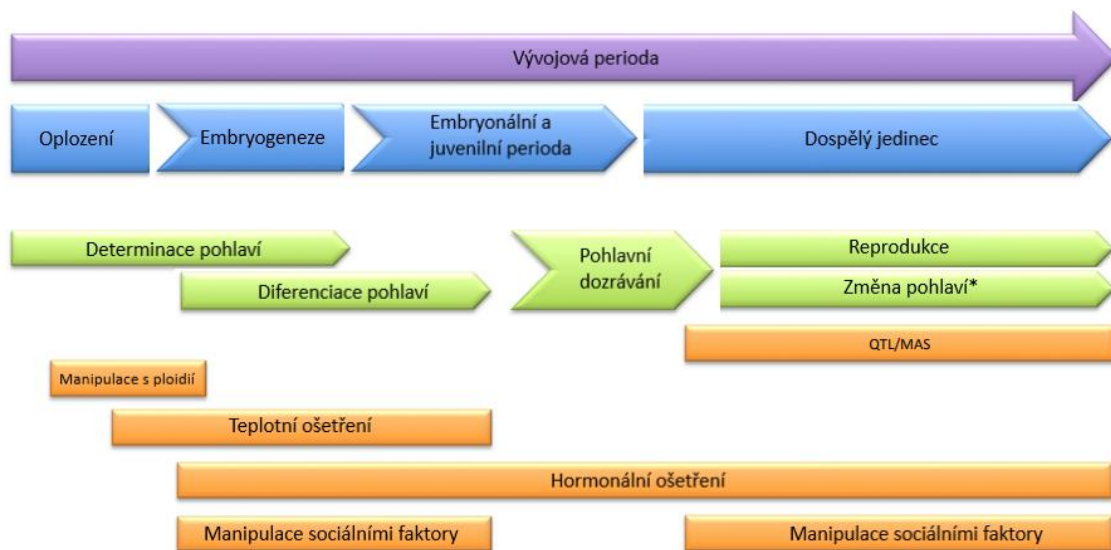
Vývojová perioda

Oplození

Embryogeneze

Embryonální a juvenilní perioda

Dospělý jedinec

Determinace pohlaví

Diferenciace pohlaví

Pohlavní dozrávání

Reprodukce

Změna pohlaví*

QTL/MAS

Manipulace s ploidií

Teplotní ošetření

Hormonální ošetření

Manipulace sociálními faktory

Manipulace sociálními faktory